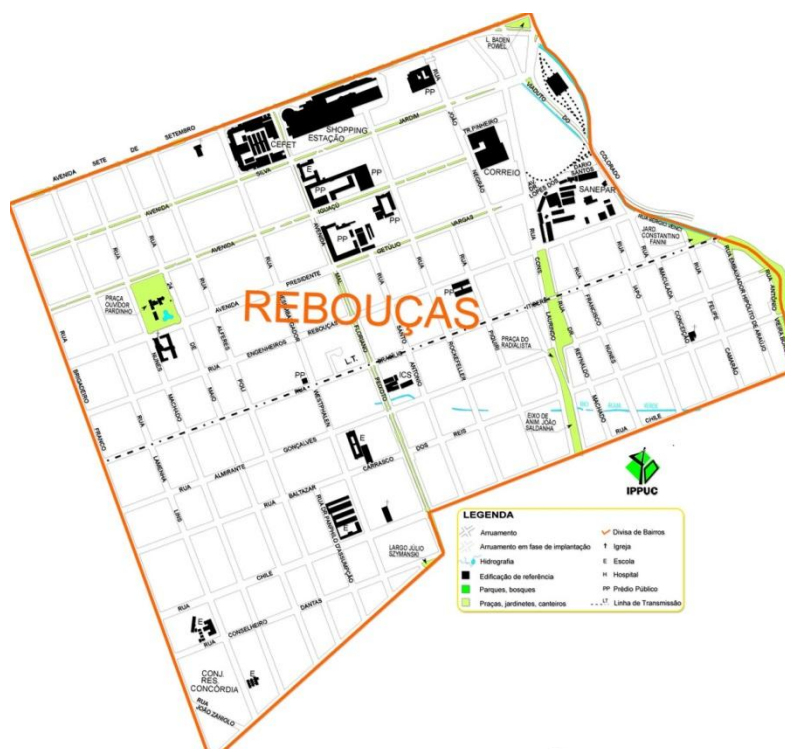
L. BADEN POWEL
RUA
PP
AVENIDA SETE DE SETEMBRO
SHOPPING ESTAÇÃO
CEFET
JARDIM
JOÃO
TR. PINHEIRO
VIADUTO DO
COLORADO
SILVA
PP
PP
CORREIO
MIGUEL
LOPES DOS SANTOS
SANEPAR
AVENIDA
IGUAÇU
PP
AVENIDA
GETÚLIO
VARGAS
PP
JARD. CONSTANTINO FANINI
RUA
RUA
PRAÇA OUVIDOR PARDINHO
REBOUÇAS
PP
RUA
AVENIDA
PRESIDENTE
REBOUÇAS
ENGENHEIROS
L.T.
ALFERES
PRAÇA DO RADIALISTA
PP
ICS
ROCKEFELLER
LOURENÇO
MACHADO
EIXO DE ANIM. JOÃO SALDANHA
DOS
REIS
RUA
CHILE
E
CARRASCO
GONÇALVES
RUA
ALMIRANTE
RUA
BALTAZAR
IPPUC
LEGENDA
Arruamento
Arruamento em fase de implantação
Hidrografia
Edificação de referência
Parques, bosques
Praças, jardinetes, canteiros
Divisa de Bairros
Igreja
Escola
Hospital
Prédio Público
Linha de Transmissão
LARGO JÚLIO SZYMANSKI
CHILE
DANTAS
RUA
CONSELHEIRO
E
E
CONJ. RES. CONCÓRDIA
RUA JOÃO ZANLOLO